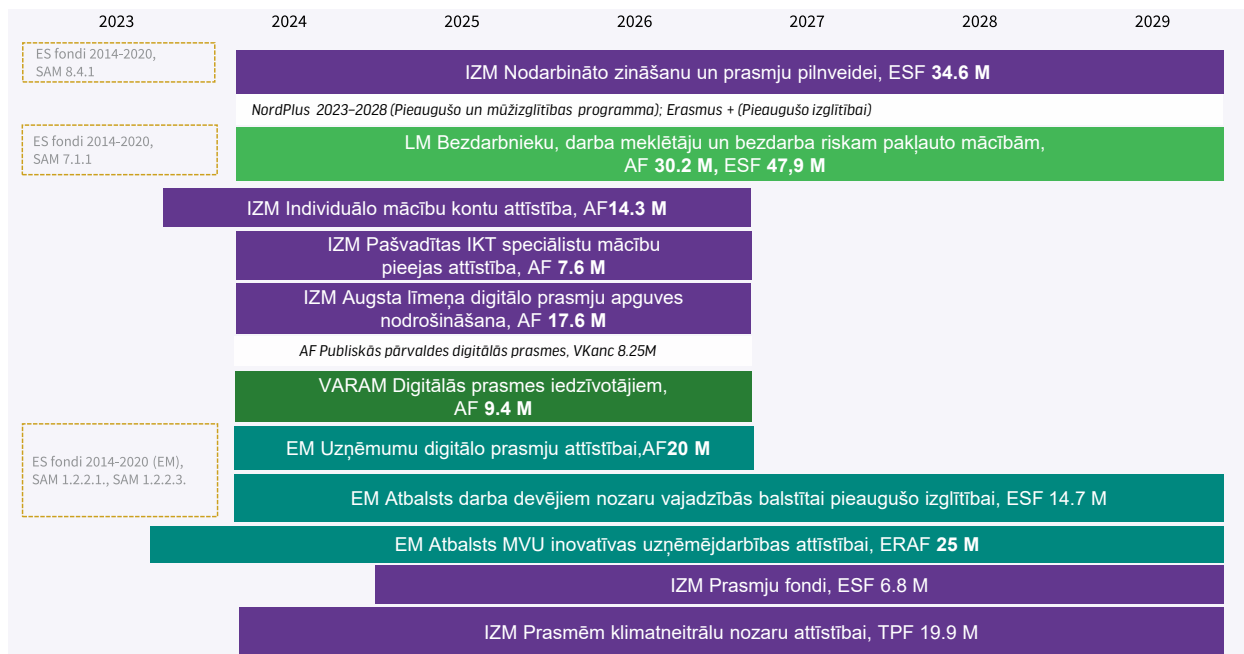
2023 2024 2025 2026 2027 2028 2029

ES fondi 2014-2020, SAM 8.4.1

IZM Nodarbināto zināšanu un prasmju pilnveidei, ESF **34.6 M**

NordPlus 2023–2028 (Pieaugušo un mūžizglītības programma); Erasmus + (Pieaugušo izglītībai)

ES fondi 2014-2020, SAM 7.1.1

LM Bezdarbnieku, darba meklētāju un bezdarba riskam pakļauto mācībām, AF **30.2 M,** ESF **47,9 M**

IZM Individuālo mācību kontu attīstība, AF**14.3 M**

IZM Pašvadītas IKT speciālistu mācību pieejas attīstība, AF **7.6 M**

IZM Augsta līmeņa digitālo prasmju apguves nodrošināšana, AF **17.6 M**

AF Publiskās pārvaldes digitālās prasmes, VKanc 8.25M

VARAM Digitālās prasmes iedzīvotājiem, AF **9.4 M**

ES fondi 2014-2020 (EM), SAM 1.2.2.1., SAM 1.2.2.3.

EM Uzņēmumu digitālo prasmju attīstībai,AF**20 M**

EM Atbalsts darba devējiem nozaru vajadzībās balstītai pieaugušo izglītībai, ESF 14.7 M

EM Atbalsts MVU inovatīvas uzņēmējdarbības attīstībai, ERAF **25 M**

IZM Prasmju fondi, ESF 6.8 M

IZM Prasmēm klimatneitrālu nozaru attīstībai, TPF 19.9 M